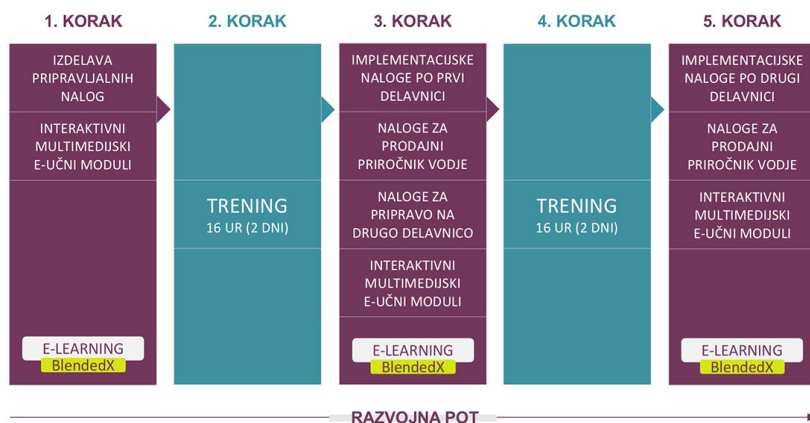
1. KORAK

IZDELAVA PRIPRAVLJALNIH NALOG

INTERAKTIVNI MULTIMEDIJSKI E-UČNI MODULI

E-LEARNING
BlendedX

2. KORAK

TRENING
16 UR (2 DNI)

3. KORAK

IMPLEMENTACIJSKE NALOGE PO PRVI DELAVNICI

NALOGE ZA PRODAJNI PRIROČNIK VODJE

NALOGE ZA PRIPRAVO NA DRUGO DELAVNICO

INTERAKTIVNI MULTIMEDIJSKI E-UČNI MODULI

E-LEARNING
BlendedX

4. KORAK

TRENING
16 UR (2 DNI)

5. KORAK

IMPLEMENTACIJSKE NALOGE PO DRUGI DELAVNICI

NALOGE ZA PRODAJNI PRIROČNIK VODJE

INTERAKTIVNI MULTIMEDIJSKI E-UČNI MODULI

E-LEARNING
BlendedX

RAZVOJNA POT